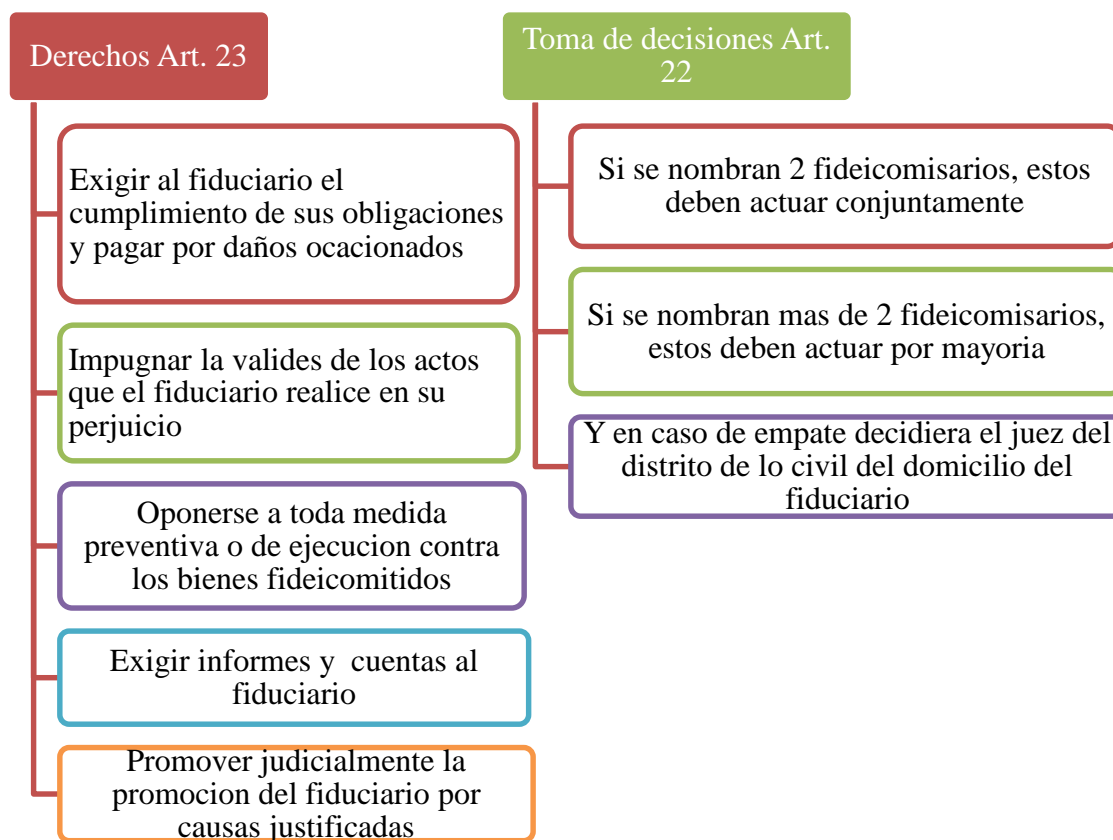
Derechos Art. 23

Exigir al fiduciario el cumplimiento de sus obligaciones y pagar por daños ocacionados

Impugnar la valides de los actos que el fiduciario realice en su perjuicio

Oponerse a toda medida preventiva o de ejecucion contra los bienes fideicomitidos

Exigir informes y cuentas al fiduciario

Promover judicialmente la promocion del fiduciario por causas justificadas

Toma de decisiones Art. 22

Si se nombran 2 fideicomisarios, estos deben actuar conjuntamente

Si se nombran mas de 2 fideicomisarios, estos deben actuar por mayoria

Y en caso de empate decidiera el juez del distrito de lo civil del domicilio del fiduciario